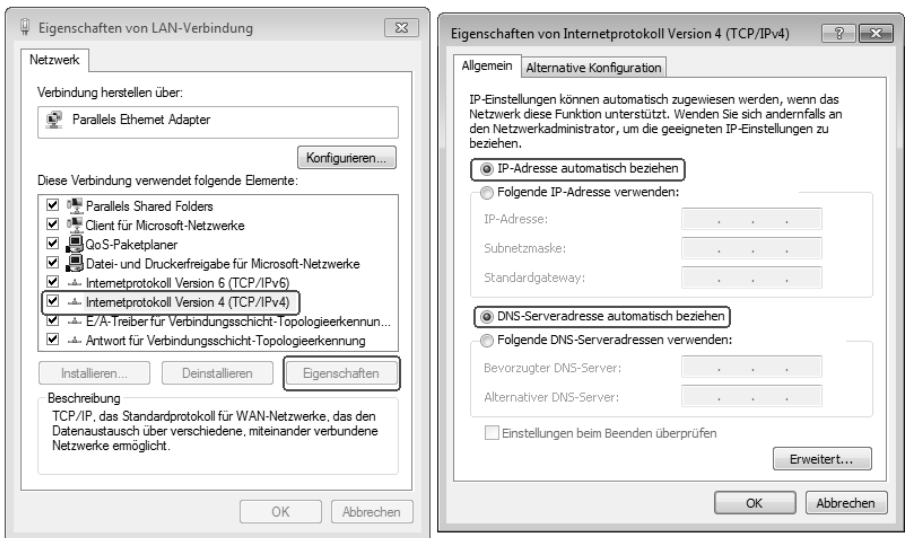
Eigenschaften von LAN-Verbindung

Netzwerk

Verbindung herstellen über:

Parallels Ethernet Adapter

Konfigurieren...

Diese Verbindung verwendet folgende Elemente:

Parallels Shared Folders
Client für Microsoft-Netzwerke
QoS-Paketplaner
Datei- und Druckerfreigabe für Microsoft-Netzwerke
Internetprotokoll Version 6 (TCP/IPv6)
Internetprotokoll Version 4 (TCP/IPv4)
E/A-Treiber für Verbindungsschicht-Topologieerkennun...
Antwort für Verbindungsschicht-Topologieerkennung

Installieren... | Deinstallieren | Eigenschaften

Beschreibung
TCP/IP, das Standardprotokoll für WAN-Netzwerke, das den Datenaustausch über verschiedene, miteinander verbundene Netzwerke ermöglicht.

OK | Abbrechen

Eigenschaften von Internetprotokoll Version 4 (TCP/IPv4)

Allgemein | Alternative Konfiguration

IP-Einstellungen können automatisch zugewiesen werden, wenn das Netzwerk diese Funktion unterstützt. Wenden Sie sich andernfalls an den Netzwerkadministrator, um die geeigneten IP-Einstellungen zu beziehen.

IP-Adresse automatisch beziehen
Folgende IP-Adresse verwenden:
IP-Adresse:
Subnetzmaske:
Standardgateway:

DNS-Serveradresse automatisch beziehen
Folgende DNS-Serveradressen verwenden:
Bevorzugter DNS-Server:
Alternativer DNS-Server:

Einstellungen beim Beenden überprüfen

Erweitert...

OK | Abbrechen